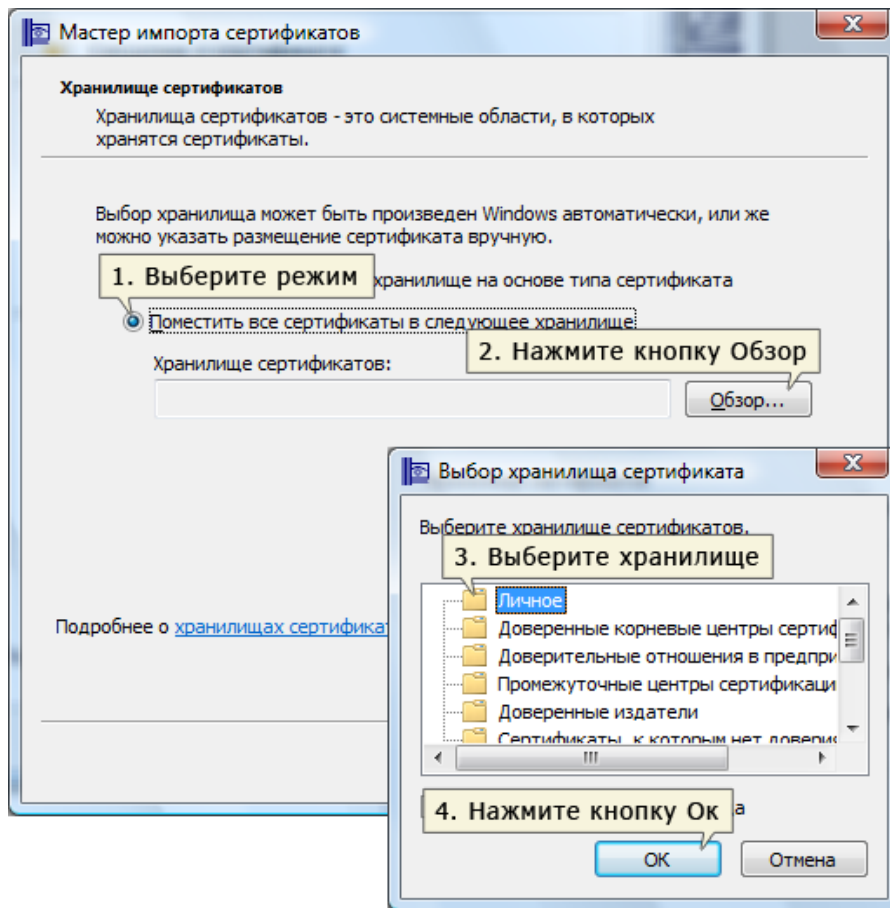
Мастер импорта сертификатов

Хранилище сертификатов

Хранилища сертификатов - это системные области, в которых хранятся сертификаты.

Выбор хранилища может быть произведен Windows автоматически, или же можно указать размещение сертификата вручную.

1. Выберите режим

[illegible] хранилище на основе типа сертификата

Поместить все сертификаты в следующее хранилище

Хранилище сертификатов:

2. Нажмите кнопку Обзор

Обзор...

Подробнее о хранилищах сертификат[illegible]

Выбор хранилища сертификата

Выберите хранилище сертификатов.

3. Выберите хранилище

Личное
Доверенные корневые центры сертиф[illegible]
Доверительные отношения в предпри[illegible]
Промежуточные центры сертификаци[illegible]
Доверенные издатели
Сертификаты, к которым нет доверия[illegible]

III

4. Нажмите кнопку Ок

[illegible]а

ОК

Отмена